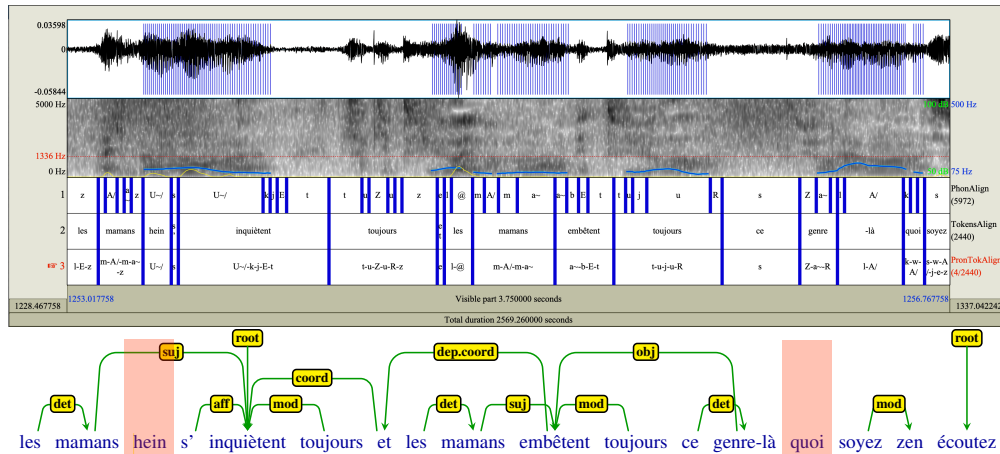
0.03598
0
-0.05844
5000 Hz
1336 Hz
0 Hz
100 dB
500 Hz
75 Hz

1
z A/ a z U~/ s U~/ k j E t t u Z u z e l @ m A/ m a~ a~ b E t t u j u R s Z a~ A/ k s
PhonAlign (5972)

2
les mamans hein s' inquiètent toujours et les mamans embêtent toujours ce genre -là quoi soyez
TokensAlign (2440)

3
l-E-z m-A/-m-a~-z U~/ s U~/-k-j-E-t t-u-Z-u-R-z e l-@ m-A/-m-a~ a~-b-E-t t-u-j-u-R s Z-a~-R l-A/ k-w-A/ s-w-A/-j-e-z
PronTokAlign (4/2440)

1228.467758
1253.017758
Visible part 3.750000 seconds
1256.767758
1337.042242
Total duration 2569.260000 seconds

root
suj
coord
dep.coord
obj
root
det
aff
mod
det
suj
mod
det
mod

les mamans hein s' inquiètent toujours et les mamans embêtent toujours ce genre-là quoi soyez zen écoutez